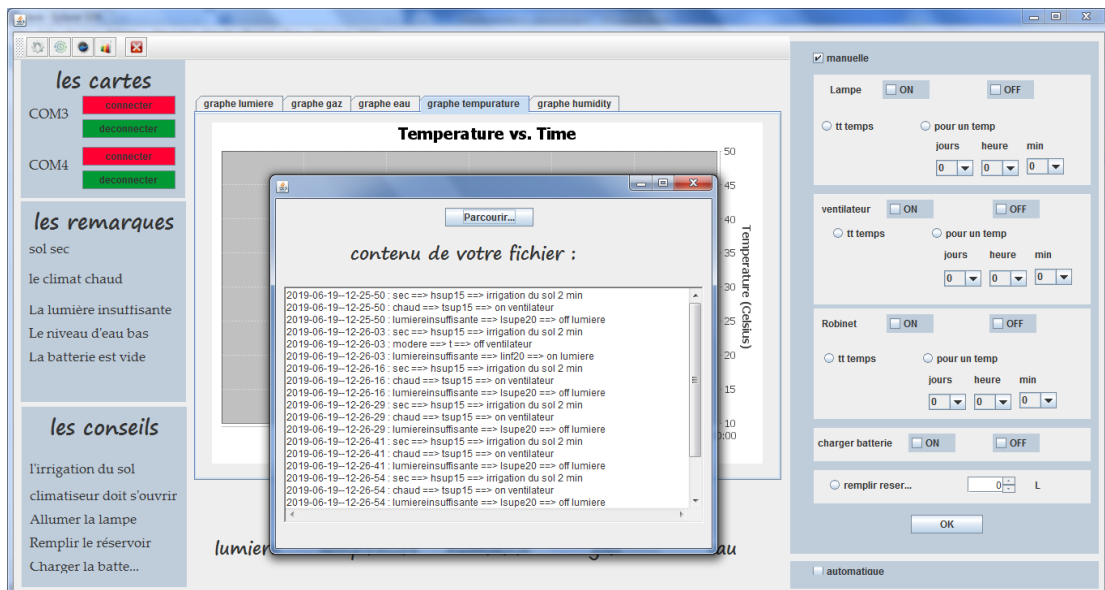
les cartes
COM3
connecter
deconnecter
COM4
connecter
deconnecter

les remarques
sol sec
le climat chaud
La lumière insuffisante
Le niveau d'eau bas
La batterie est vide

les conseils
l'irrigation du sol
climatiseur doit s'ouvrir
Allumer la lampe
Remplir le réservoir
Charger la batte...

graphe lumiere | graphe gaz | graphe eau | graphe tempurature | graphe humidity

Temperature vs. Time
50
45
40
35
30
25
20
15
10
Temperature (Celsius)
:00

lumie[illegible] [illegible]au

Parcourir...
contenu de votre fichier :
2019-06-19--12-25-50 : sec ==> hsup15 ==> irrigation du sol 2 min
2019-06-19--12-25-50 : chaud ==> tsup15 ==> on ventilateur
2019-06-19--12-25-50 : lumiereinsuffisante ==> lsupe20 ==> off lumiere
2019-06-19--12-26-03 : sec ==> hsup15 ==> irrigation du sol 2 min
2019-06-19--12-26-03 : modere ==> t ==> off ventilateur
2019-06-19--12-26-03 : lumiereinsuffisante ==> linf20 ==> on lumiere
2019-06-19--12-26-16 : sec ==> hsup15 ==> irrigation du sol 2 min
2019-06-19--12-26-16 : chaud ==> tsup15 ==> on ventilateur
2019-06-19--12-26-16 : lumiereinsuffisante ==> lsupe20 ==> off lumiere
2019-06-19--12-26-29 : sec ==> hsup15 ==> irrigation du sol 2 min
2019-06-19--12-26-29 : chaud ==> tsup15 ==> on ventilateur
2019-06-19--12-26-29 : lumiereinsuffisante ==> lsupe20 ==> off lumiere
2019-06-19--12-26-41 : sec ==> hsup15 ==> irrigation du sol 2 min
2019-06-19--12-26-41 : chaud ==> tsup15 ==> on ventilateur
2019-06-19--12-26-41 : lumiereinsuffisante ==> lsupe20 ==> off lumiere
2019-06-19--12-26-54 : sec ==> hsup15 ==> irrigation du sol 2 min
2019-06-19--12-26-54 : chaud ==> tsup15 ==> on ventilateur
2019-06-19--12-26-54 : lumiereinsuffisante ==> lsupe20 ==> off lumiere

manuelle
Lampe ON OFF
tt temps   pour un temp
jours heure min
0 0 0
ventilateur ON OFF
tt temps   pour un temp
jours heure min
0 0 0
Robinet ON OFF
tt temps   pour un temp
jours heure min
0 0 0
charger batterie ON OFF
remplir reser... 0 L
OK
automatique